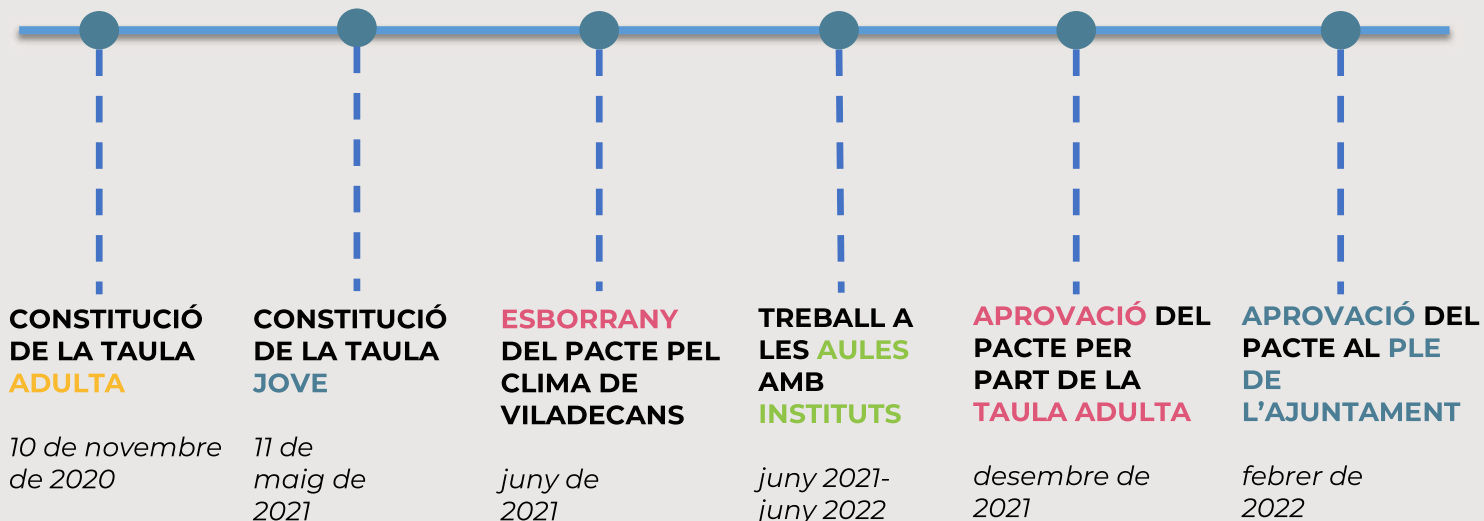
CONSTITUCIÓ DE LA TAULA ADULTA

10 de novembre de 2020

CONSTITUCIÓ DE LA TAULA JOVE

11 de maig de 2021

ESBORRANY DEL PACTE PEL CLIMA DE VILADECANS

juny de 2021

TREBALL A LES AULES AMB INSTITUTS

juny 2021-juny 2022

APROVACIÓ DEL PACTE PER PART DE LA TAULA ADULTA

desembre de 2021

APROVACIÓ DEL PACTE AL PLE DE L'AJUNTAMENT

febrer de 2022